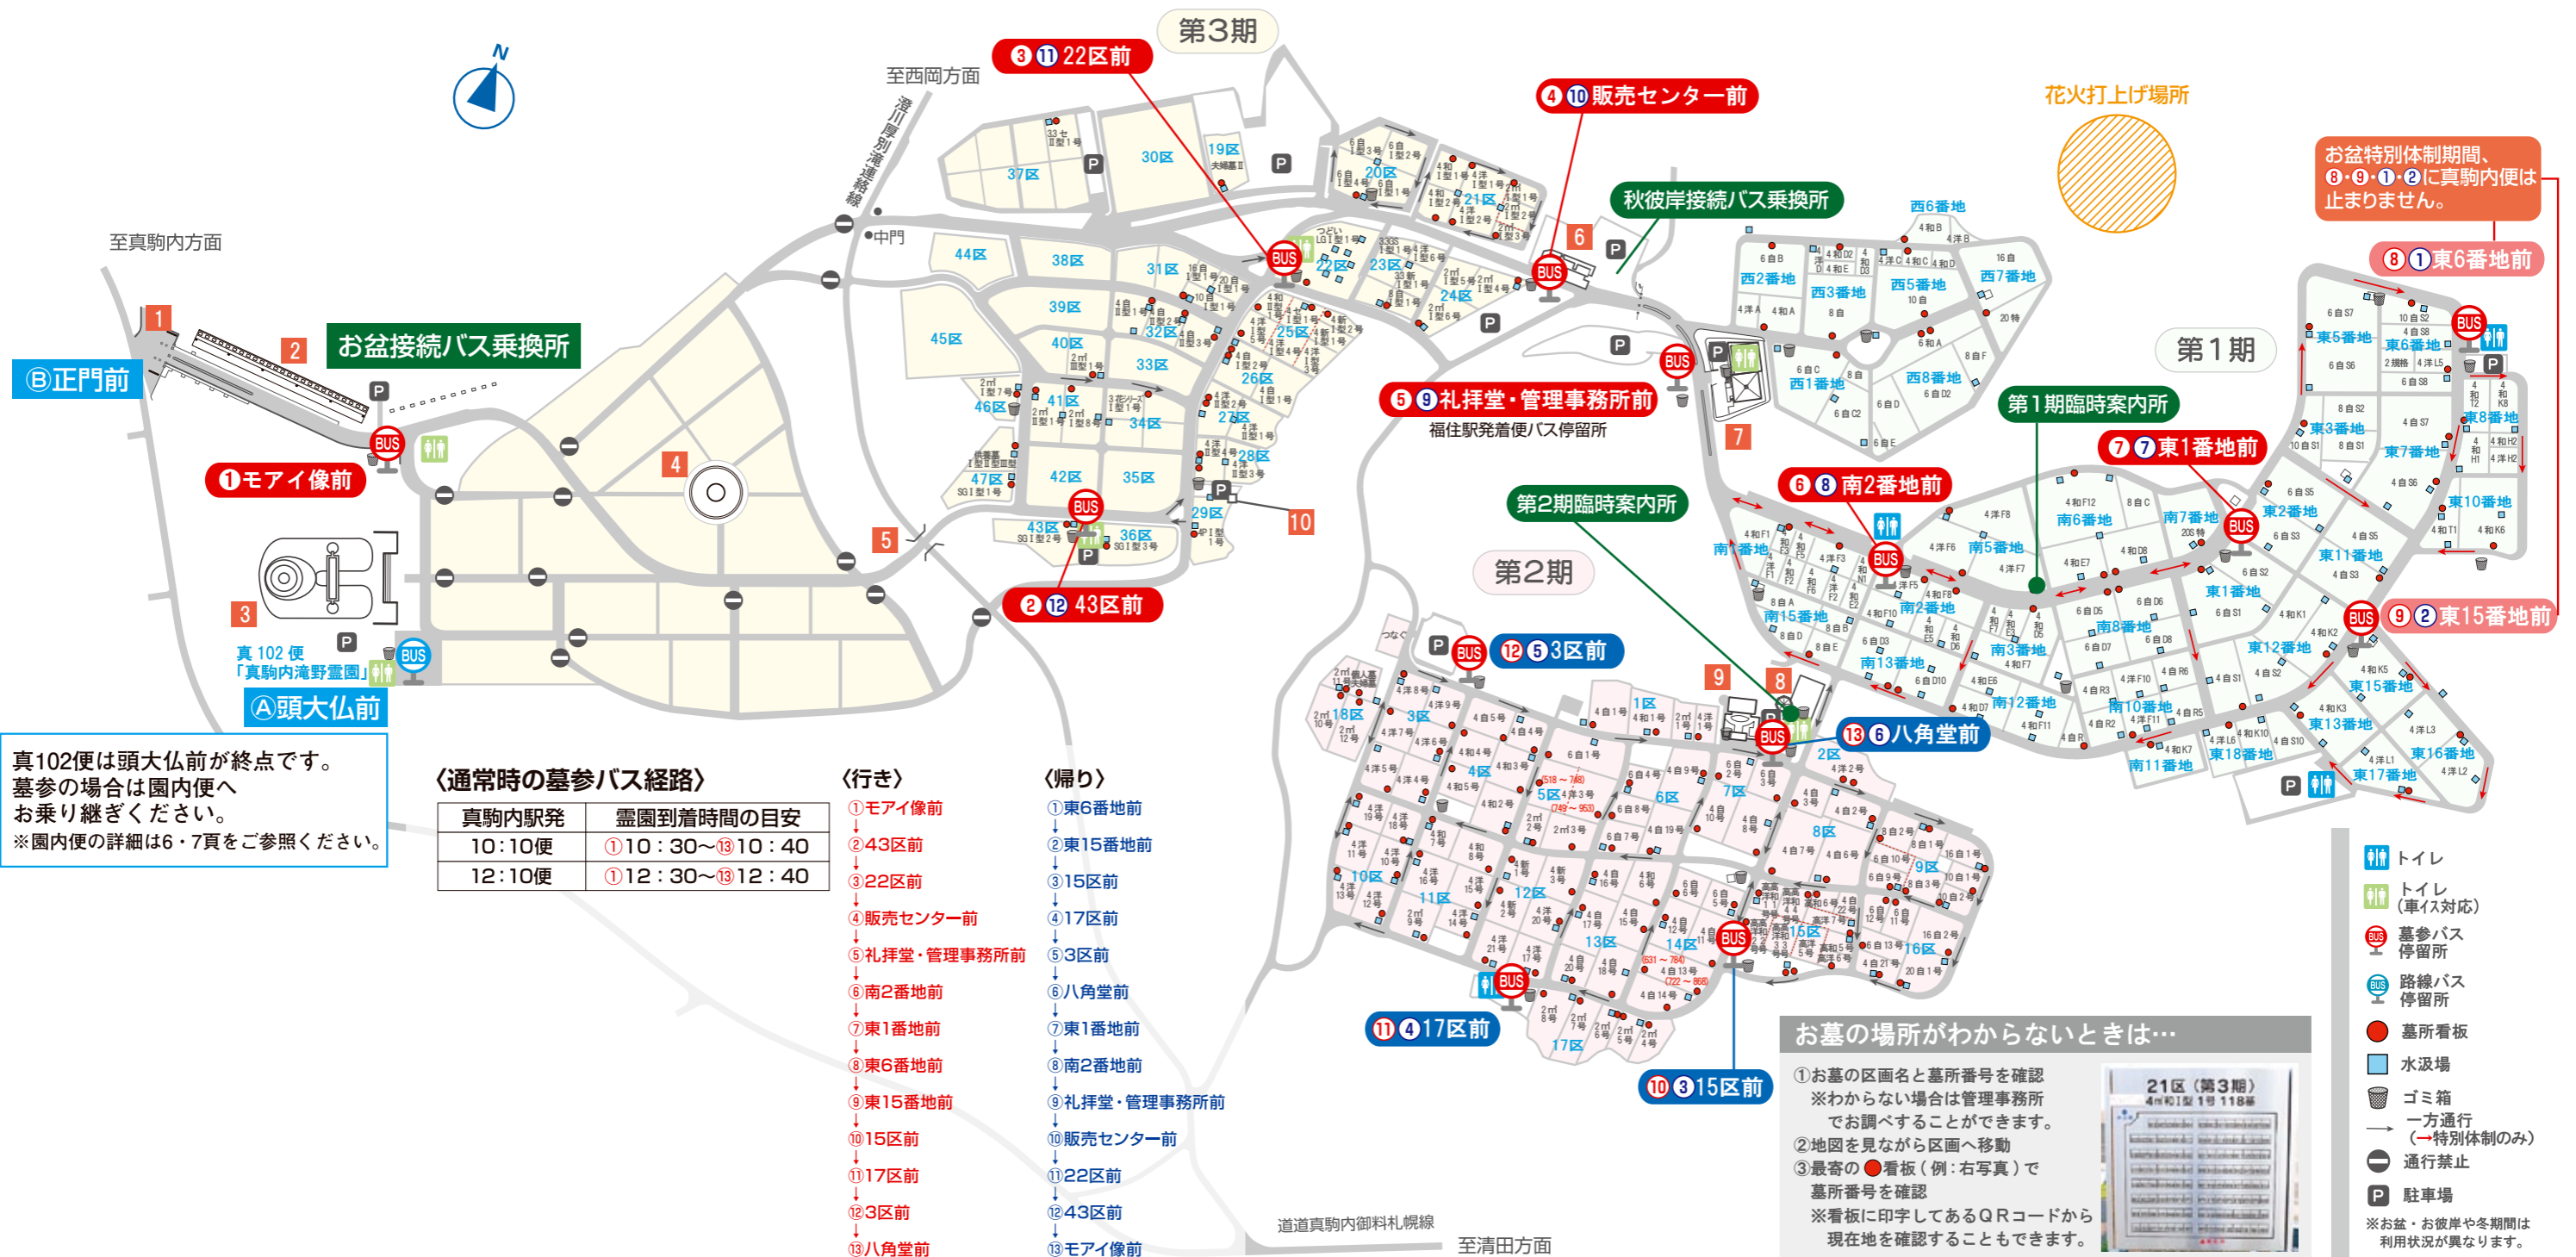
第3期

③⑪22区前

至西岡方面

④⑩販売センター前

花火打上げ場所

お盆特別体制期間、⑧・⑨・①・②に真駒内便は止まりません。

秋彼岸接続バス乗換所

至真駒内方面

中門

滝川厚別滝野線

⑧①東6番地前

第1期

お盆接続バス乗換所

Ⓑ正門前

⑤⑨礼拝堂・管理事務所前

福住駅発着便バス停留所

第1期臨時案内所

⑦⑦東1番地前

❶モアイ像前

⑥⑧南2番地前

第2期臨時案内所

第2期

②⑫43区前

⑨②東15番地前

⑫⑤3区前

真102便「真駒内滝野霊園」

Ⓐ頭大仏前

⑬⑥八角堂前

真102便は頭大仏前が終点です。墓参の場合は園内便へお乗り継ぎください。
※園内便の詳細は6・7頁をご参照ください。

〈通常時の墓参バス経路〉

| 真駒内駅発 | 霊園到着時間の目安 |
|---|---|
| 10：10便 | ①10：30〜⑬10：40 |
| 12：10便 | ①12：30〜⑬12：40 |

〈行き〉
①モアイ像前
②43区前
③22区前
④販売センター前
⑤礼拝堂・管理事務所前
⑥南2番地前
⑦東1番地前
⑧東6番地前
⑨東15番地前
⑩15区前
⑪17区前
⑫3区前
⑬八角堂前

〈帰り〉
①東6番地前
②東15番地前
③15区前
④17区前
⑤3区前
⑥八角堂前
⑦東1番地前
⑧南2番地前
⑨礼拝堂・管理事務所前
⑩販売センター前
⑪22区前
⑫43区前
⑬モアイ像前

道道真駒内御料札幌線

至清田方面

⑪④17区前

⑩③15区前

お墓の場所がわからないときは…
①お墓の区画名と墓所番号を確認
※わからない場合は管理事務所でお調べすることができます。
②地図を見ながら区画へ移動
③最寄の●看板（例：右写真）で墓所番号を確認
※看板に印字してあるQRコードから現在地を確認することもできます。

21区（第3期）
4㎡和I型 1号 118番

トイレ
トイレ（車イス対応）
墓参バス停留所
路線バス停留所
墓所看板
水汲場
ゴミ箱
一方通行（→特別体制のみ）
通行止
駐車場
※お盆・お彼岸や冬期間は利用状況が異なります。

37区 30区 19区 20区 21区 44区 38区 31区 22区 23区 24区 45区 39区 32区 25区 40区 33区 26区 46区 41区 34区 27区 28区 42区 35区 47区 43区 36区 29区 1区 2区 3区 4区 5区 6区 7区 8区 9区 10区 11区 12区 13区 14区 15区 16区 17区 18区
西1番地 西2番地 西3番地 西5番地 西6番地 西7番地 西8番地
東1番地 東2番地 東3番地 東5番地 東6番地 東7番地 東8番地 東10番地 東11番地 東12番地 東13番地 東15番地 東16番地 東17番地 東18番地
南1番地 南2番地 南3番地 南5番地 南6番地 南7番地 南8番地 南10番地 南11番地 南12番地 南13番地 南15番地
1 2 3 4 5 6 7 8 9 10
N